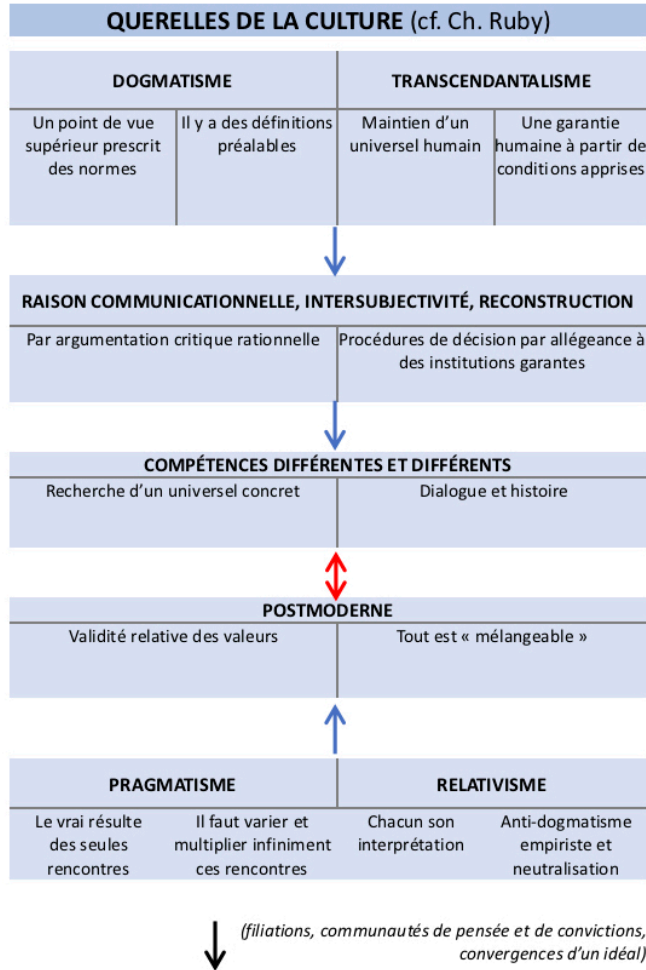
**QUERELLES DE LA CULTURE** (cf. Ch. Ruby)

| DOGMATISME | | TRANSCENDANTALISME | |
|---|---|---|---|
| Un point de vue supérieur prescrit des normes | Il y a des définitions préalables | Maintien d'un universel humain | Une garantie humaine à partir de conditions apprises |

**RAISON COMMUNICATIONNELLE, INTERSUBJECTIVITÉ, RECONSTRUCTION**

| Par argumentation critique rationnelle | Procédures de décision par allégeance à des institutions garantes |
|---|---|

**COMPÉTENCES DIFFÉRENTES ET DIFFÉRENTS**

| Recherche d'un universel concret | Dialogue et histoire |
|---|---|

**POSTMODERNE**

| Validité relative des valeurs | Tout est « mélangeable » |
|---|---|

| PRAGMATISME | | RELATIVISME | |
|---|---|---|---|
| Le vrai résulte des seules rencontres | Il faut varier et multiplier infiniment ces rencontres | Chacun son interprétation | Anti-dogmatisme empiriste et neutralisation |

(filiations, communautés de pensée et de convictions, convergences d'un idéal)